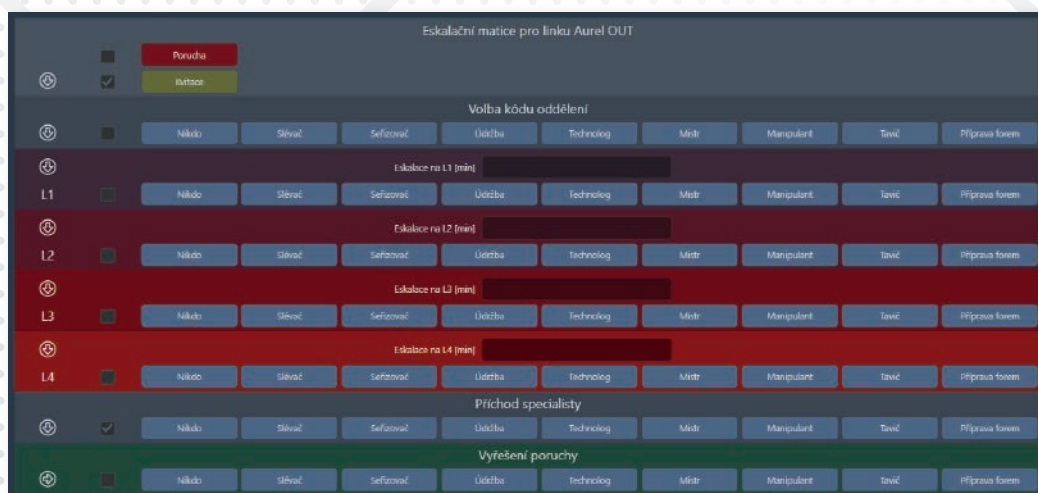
Eskalační matice pro linku Aurel OUT

Porucha
Kvitace

Volba kódu oddělení

Nikdo Slévač Seřizovač Údržba Technolog Mistr Manipulant Tavič Příprava forem

Eskalace na L1 [min]
L1
Nikdo Slévač Seřizovač Údržba Technolog Mistr Manipulant Tavič Příprava forem

Eskalace na L2 [min]
L2
Nikdo Slévač Seřizovač Údržba Technolog Mistr Manipulant Tavič Příprava forem

Eskalace na L3 [min]
L3
Nikdo Slévač Seřizovač Údržba Technolog Mistr Manipulant Tavič Příprava forem

Eskalace na L4 [min]
L4
Nikdo Slévač Seřizovač Údržba Technolog Mistr Manipulant Tavič Příprava forem

Příchod specialisty

Nikdo Slévač Seřizovač Údržba Technolog Mistr Manipulant Tavič Příprava forem

Vyřešení poruchy

Nikdo Slévač Seřizovač Údržba Technolog Mistr Manipulant Tavič Příprava forem